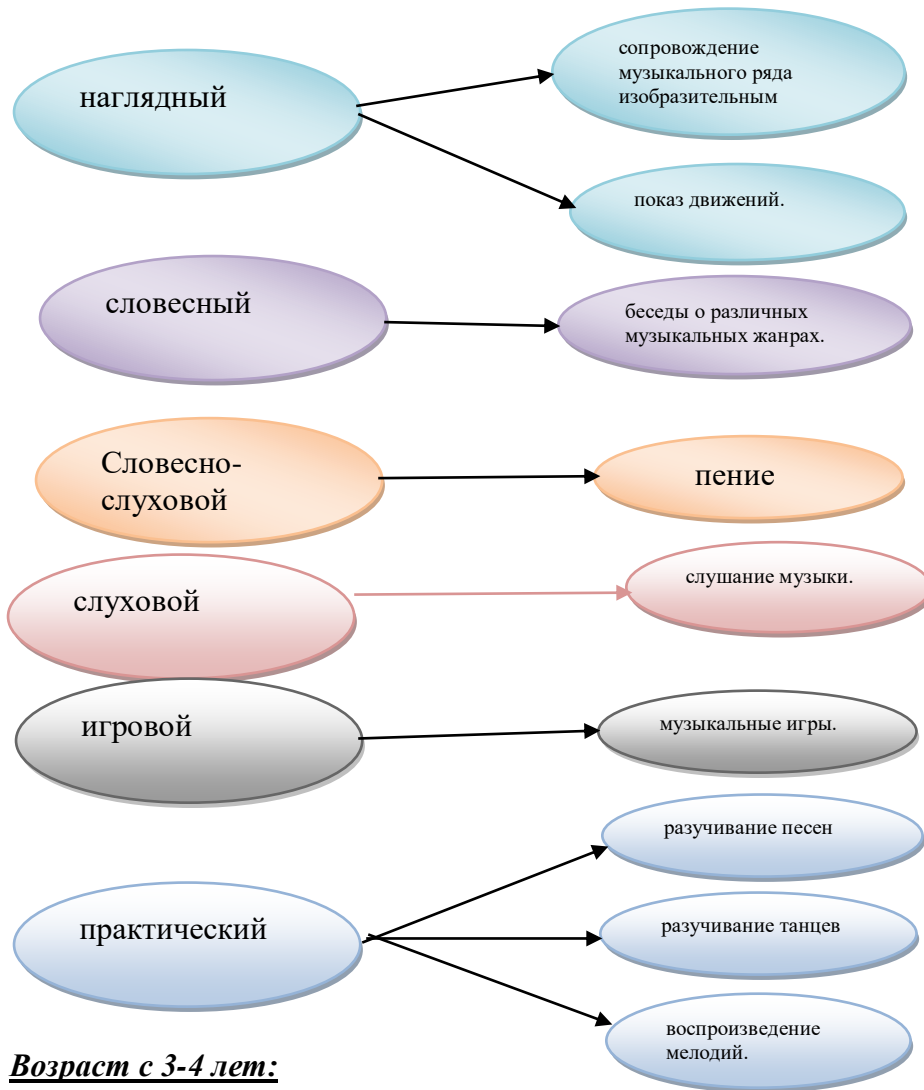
наглядный

сопровождение музыкального ряда изобразительным

показ движений.

словесный

беседы о различных музыкальных жанрах.

Словесно-слуховой

пение

слуховой

слушание музыки.

игровой

музыкальные игры.

практический

разучивание песен

разучивание танцев

воспроизведение мелодий.

Возраст с 3-4 лет: